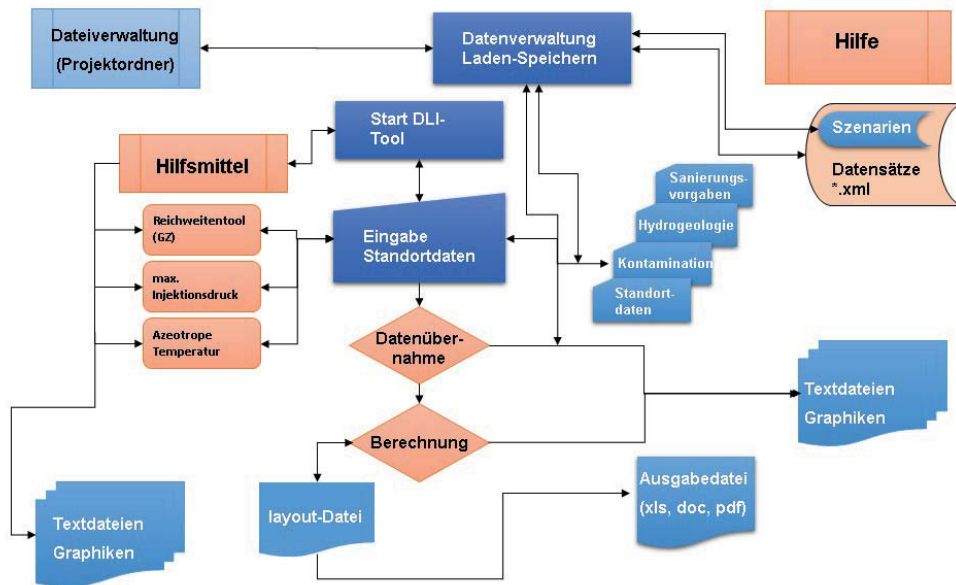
Dateiverwaltung (Projektordner)

Datenverwaltung Laden-Speichern

Hilfe

Start DLI-Tool

Szenarien

Datensätze *.xml

Hilfsmittel

Sanierungs-vorgaben

Hydrogeologie

Kontamination

Standort-daten

Reichweitentool (GZ)

max. Injektionsdruck

Azeotrope Temperatur

Eingabe Standortdaten

Datenüber-nahme

Textdateien Graphiken

Berechnung

layout-Datei

Ausgabedatei (xls, doc, pdf)

Textdateien Graphiken